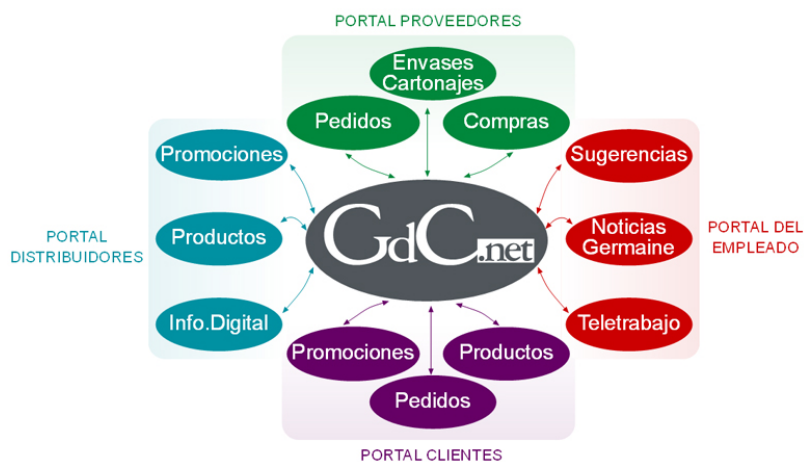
PORTAL PROVEEDORES

Envases Cartonajes

Pedidos

Compras

PORTAL DISTRIBUIDORES

Promociones

Productos

Info.Digital

GdC.net

Sugerencias

Noticias Germaine

Teletrabajo

PORTAL DEL EMPLEADO

Promociones

Productos

Pedidos

PORTAL CLIENTES